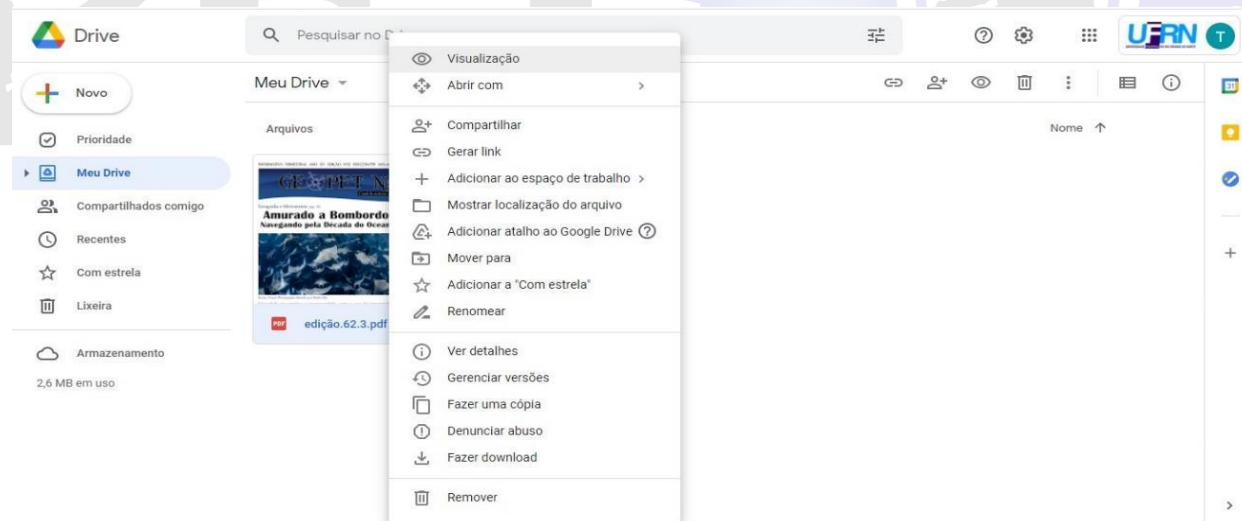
Drive

Pesquisar no D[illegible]

UFRN

T

Novo

Prioridade

Meu Drive

Compartilhados comigo

Recentes

Com estrela

Lixeira

Armazenamento

2,6 MB em uso

Meu Drive

Arquivos

Nome

GEOPET N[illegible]

Amurado a Bombordo

Navegando pela Década do Ocea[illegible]

edição.62.3.pdf

Visualização

Abrir com

Compartilhar

Gerar link

Adicionar ao espaço de trabalho

Mostrar localização do arquivo

Adicionar atalho ao Google Drive

Mover para

Adicionar a "Com estrela"

Renomear

Ver detalhes

Gerenciar versões

Fazer uma cópia

Denunciar abuso

Fazer download

Remover